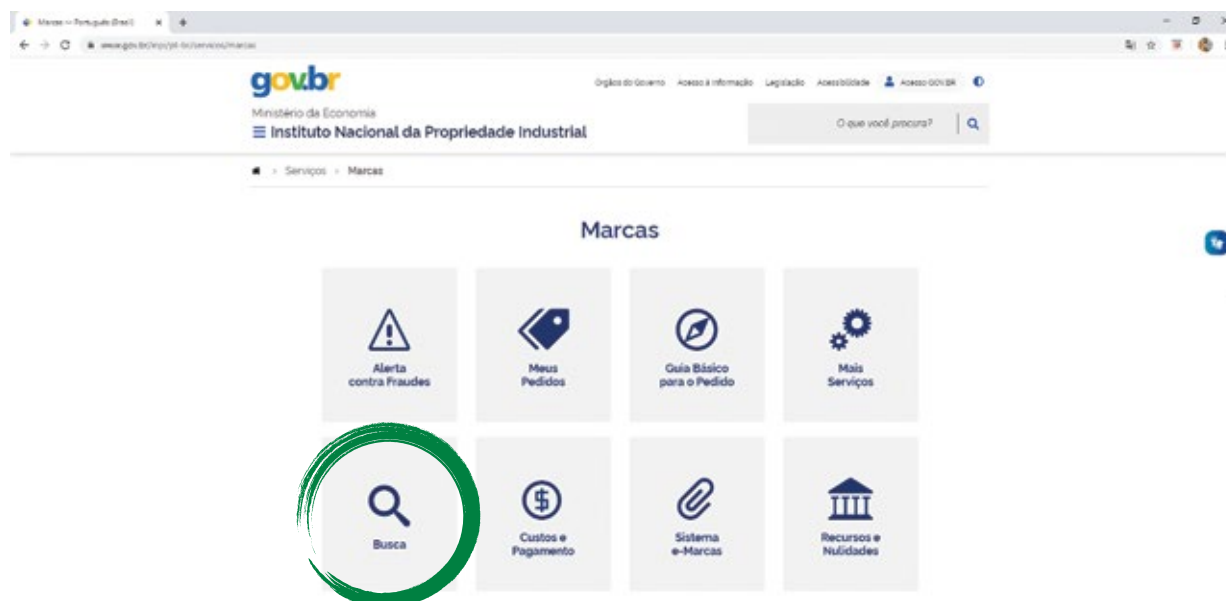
Marcas — Português (Brasil)

www.gov.br/inpi/pt-br/servicos/marcas

gov.br

Órgãos do Governo Acesso à Informação Legislação Acessibilidade Acesso GOV.BR

Ministério da Economia
Instituto Nacional da Propriedade Industrial

O que você procura?

Serviços > Marcas

Marcas

Alerta contra Fraudes

Meus Pedidos

Guia Básico para o Pedido

Mais Serviços

Busca

Custos e Pagamento

Sistema e-Marcas

Recursos e Nulidades